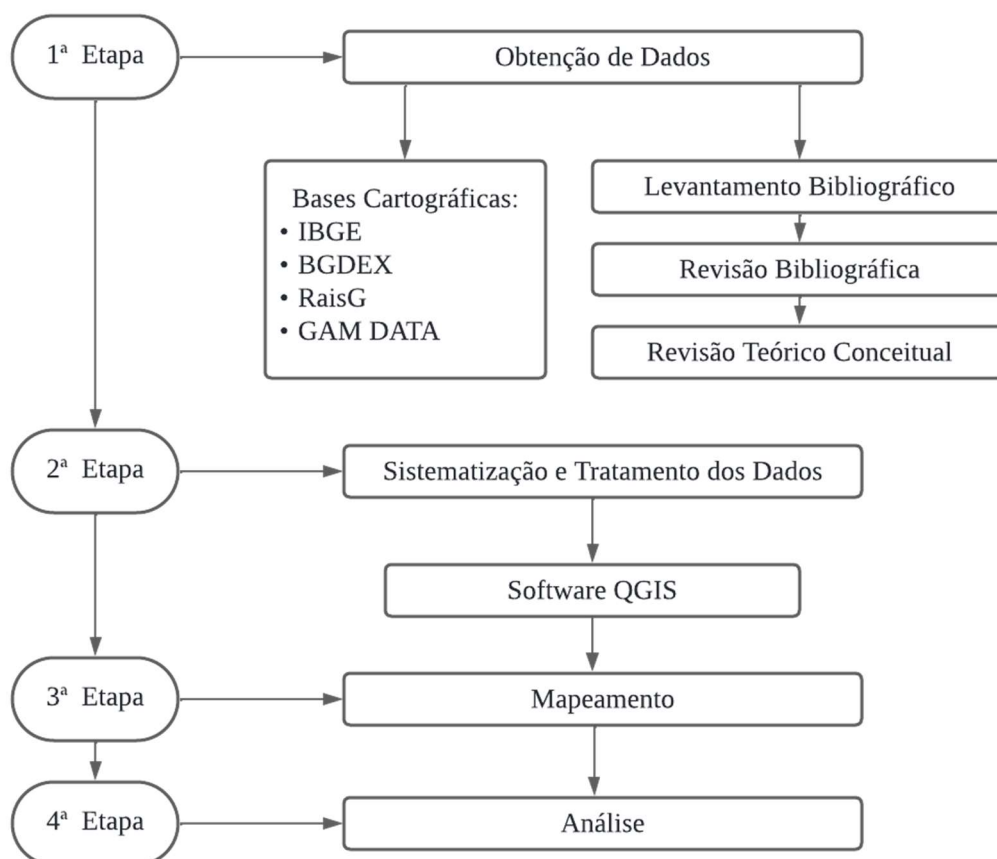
1ª Etapa

Obtenção de Dados

Bases Cartográficas:
• IBGE
• BGDEX
• RaisG
• GAM DATA

Levantamento Bibliográfico

Revisão Bibliográfica

Revisão Teórico Conceitual

2ª Etapa

Sistematização e Tratamento dos Dados

Software QGIS

3ª Etapa

Mapeamento

4ª Etapa

Análise